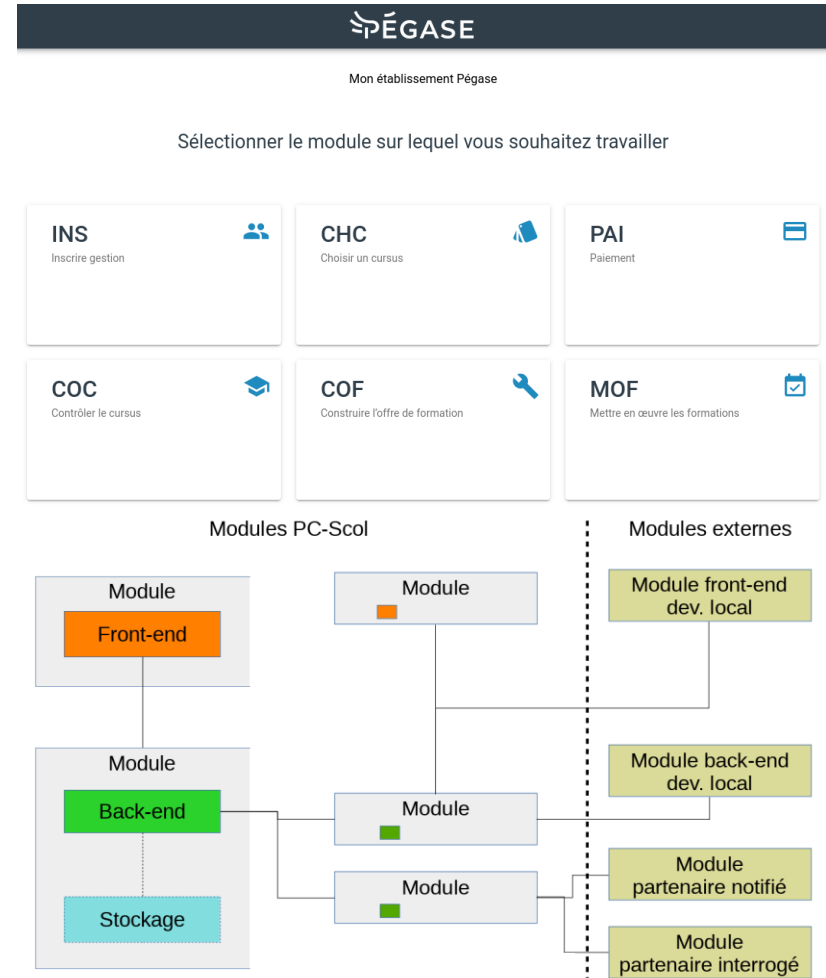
PÉGASE

Mon établissement Pégase

Sélectionner le module sur lequel vous souhaitez travailler

INS
Inscrire gestion

CHC
Choisir un cursus

PAI
Paiement

COC
Contrôler le cursus

COF
Construire l'offre de formation

MOF
Mettre en œuvre les formations

Modules PC-Scol

Modules externes

Module
Front-end

Module
Back-end
Stockage

Module

Module

Module

Module front-end dev. local

Module back-end dev. local

Module partenaire notifié

Module partenaire interrogé